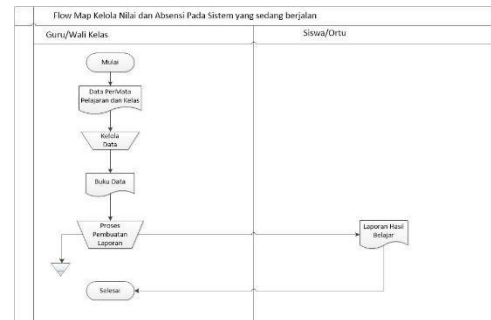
Flow Map Kelola Nilai dan Absensi Pada Sistem yang sedang berjalan

Guru/Wali Kelas

Siswa/Ortu

Mulai

Data PerMata Pelajaran dan Kelas

Kelola Data

Buku Data

Proses Pembuatan Laporan

Laporan Hasil Belajar

Selesai